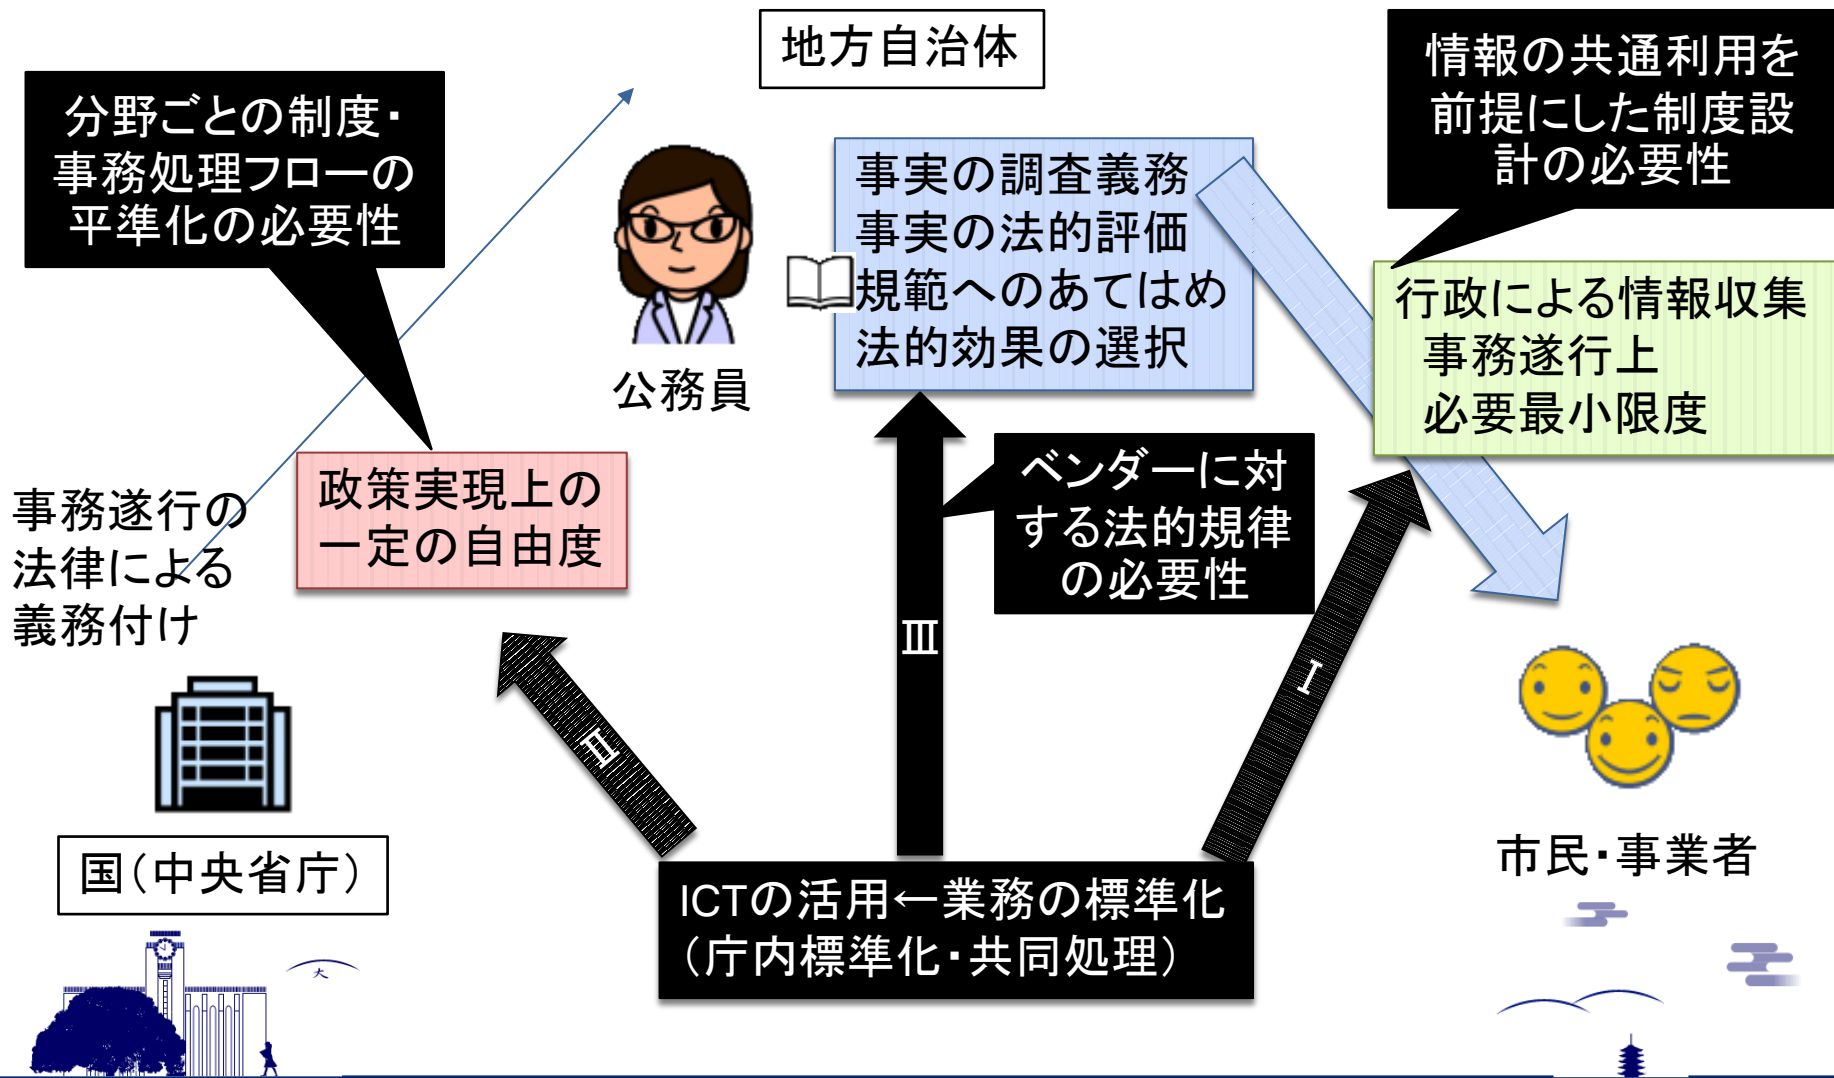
地方自治体

分野ごとの制度・事務処理フローの平準化の必要性

情報の共通利用を前提にした制度設計の必要性

公務員

事実の調査義務
事実の法的評価
規範へのあてはめ
法的効果の選択

行政による情報収集
事務遂行上
必要最小限度

事務遂行の法律による義務付け

政策実現上の一定の自由度

ベンダーに対する法的規律の必要性

Ⅲ

Ⅱ

Ⅰ

国（中央省庁）

市民・事業者

ICTの活用←業務の標準化
（庁内標準化・共同処理）